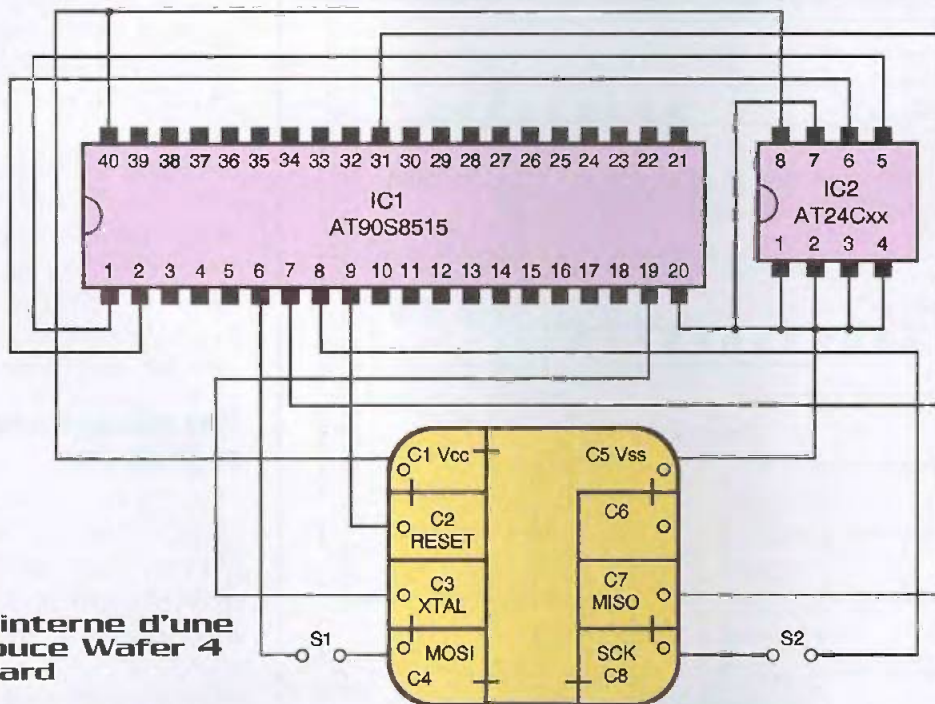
40 39 38 37 36 35 34 33 32 31 30 29 28 27 26 25 24 23 22 21

IC1
AT90S8515

1 2 3 4 5 6 7 8 9 10 11 12 13 14 15 16 17 18 19 20

8 7 6 5

IC2
AT24Cxx

1 2 3 4

C1 Vcc

C5 Vss

C6

C2
RESET

C3
XTAL

C7
MISO

S1

MOSI
C4

SCK
C8

S2

interne d'une
puce Wafer 4
ard